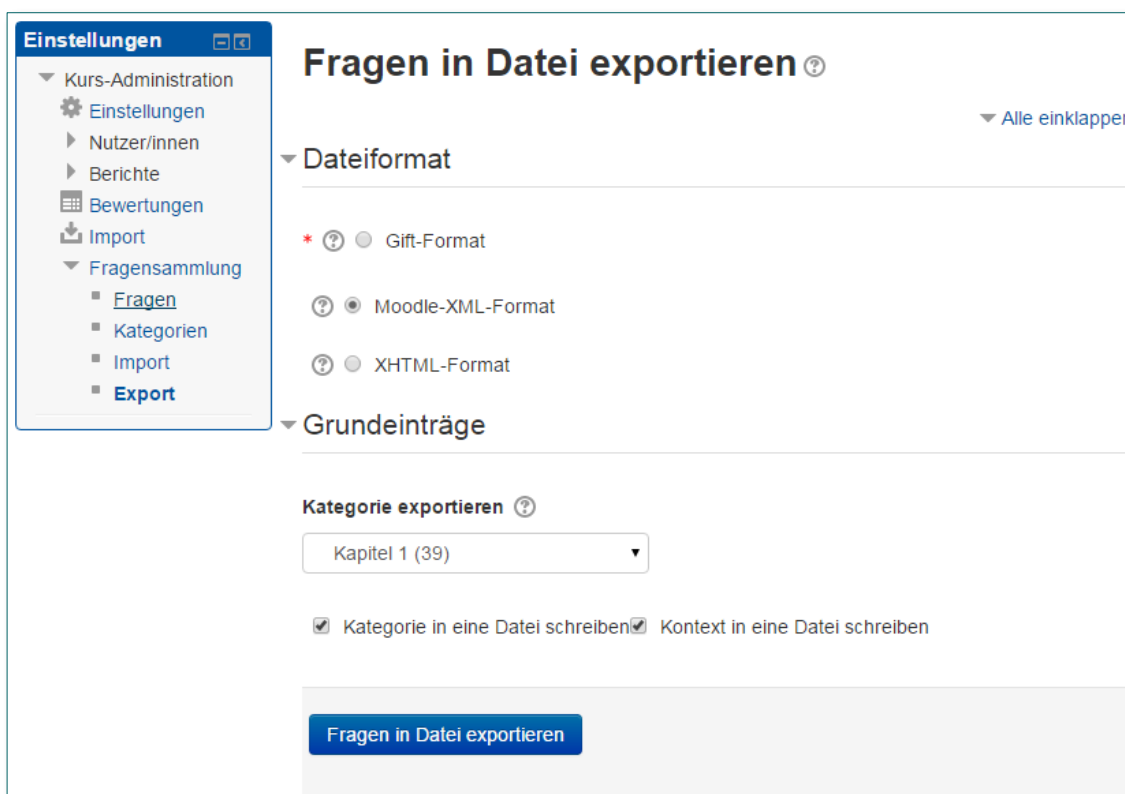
Einstellungen

Kurs-Administration
Einstellungen
Nutzer/innen
Berichte
Bewertungen
Import
Fragensammlung
Fragen
Kategorien
Import
Export

Fragen in Datei exportieren

Alle einklappen

Dateiformat

* Gift-Format

Moodle-XML-Format

XHTML-Format

Grundeinträge

Kategorie exportieren

Kapitel 1 (39)

Kategorie in eine Datei schreiben Kontext in eine Datei schreiben

Fragen in Datei exportieren